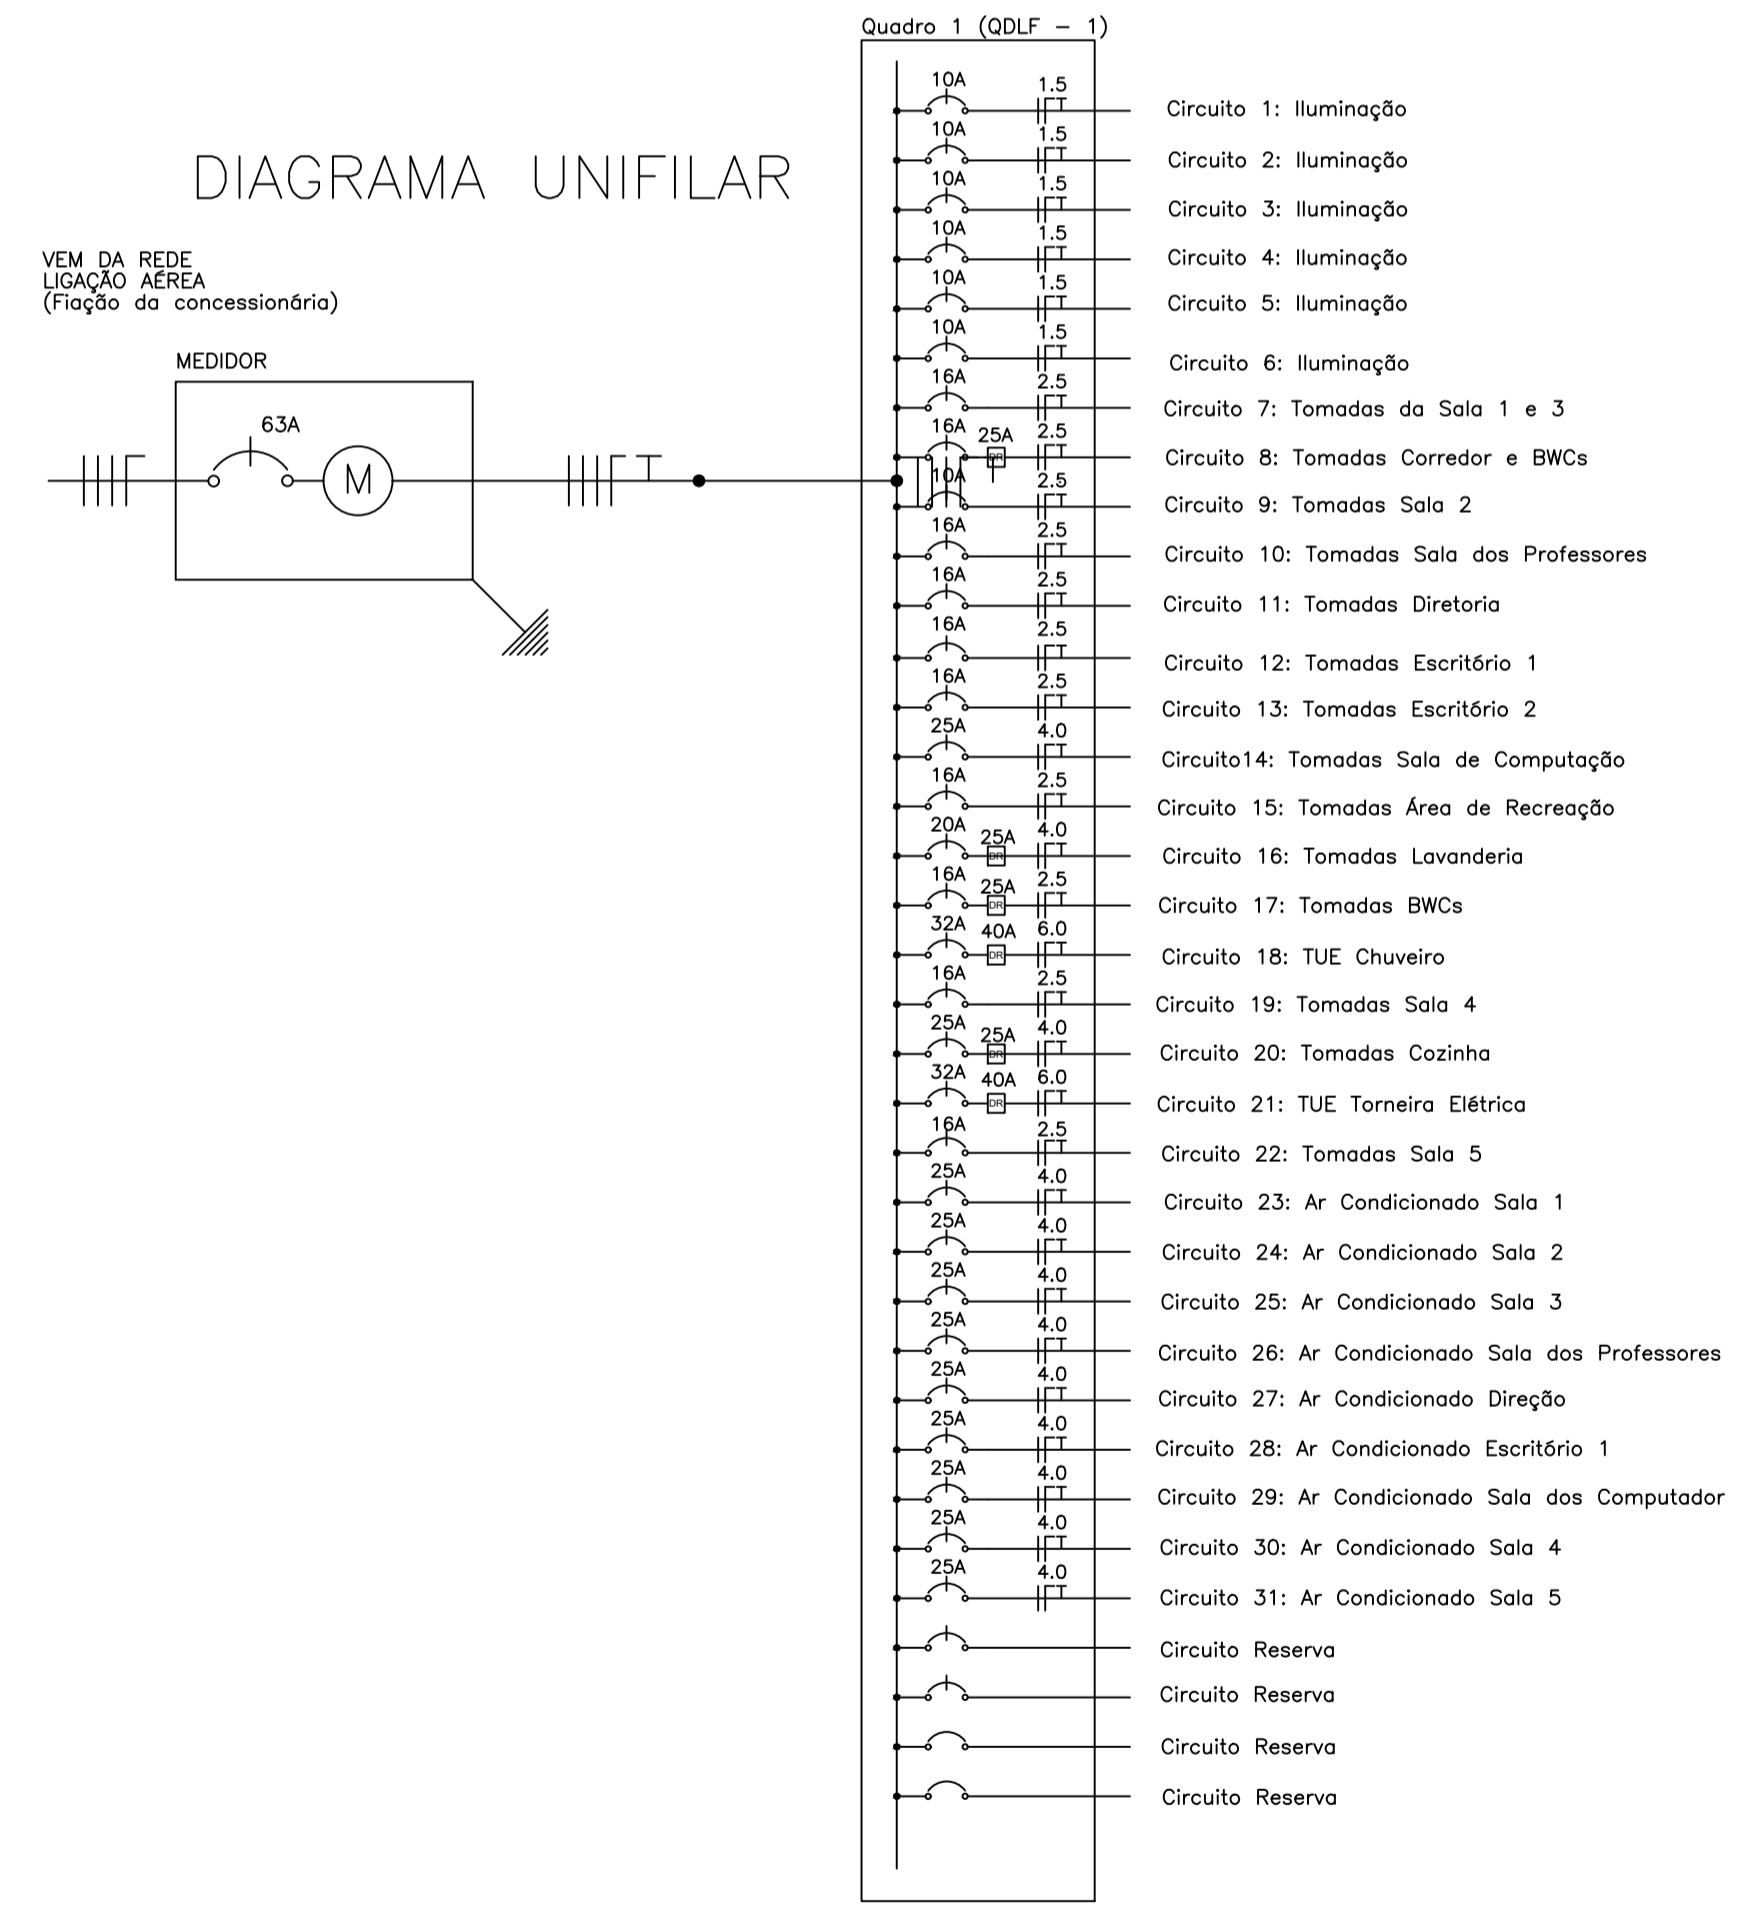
Quadro 1 (QDLF – 1)

DIAGRAMA UNIFILAR

VEM DA REDE
LIGAÇÃO AÉREA
(Fiação da concessionária)

MEDIDOR

63A

M

10A 1.5 Circuito 1: Iluminação
10A 1.5 Circuito 2: Iluminação
10A 1.5 Circuito 3: Iluminação
10A 1.5 Circuito 4: Iluminação
10A 1.5 Circuito 5: Iluminação
10A 1.5 Circuito 6: Iluminação
16A 2.5 Circuito 7: Tomadas da Sala 1 e 3
16A 25A DR 2.5 Circuito 8: Tomadas Corredor e BWCs
10A 2.5 Circuito 9: Tomadas Sala 2
16A 2.5 Circuito 10: Tomadas Sala dos Professores
16A 2.5 Circuito 11: Tomadas Diretoria
16A 2.5 Circuito 12: Tomadas Escritório 1
16A 2.5 Circuito 13: Tomadas Escritório 2
25A 4.0 Circuito14: Tomadas Sala de Computação
16A 2.5 Circuito 15: Tomadas Área de Recreação
20A 25A DR 4.0 Circuito 16: Tomadas Lavanderia
16A 25A DR 2.5 Circuito 17: Tomadas BWCs
32A 40A DR 6.0 Circuito 18: TUE Chuveiro
16A 2.5 Circuito 19: Tomadas Sala 4
25A 25A DR 4.0 Circuito 20: Tomadas Cozinha
32A 40A DR 6.0 Circuito 21: TUE Torneira Elétrica
16A 2.5 Circuito 22: Tomadas Sala 5
25A 4.0 Circuito 23: Ar Condicionado Sala 1
25A 4.0 Circuito 24: Ar Condicionado Sala 2
25A 4.0 Circuito 25: Ar Condicionado Sala 3
25A 4.0 Circuito 26: Ar Condicionado Sala dos Professores
25A 4.0 Circuito 27: Ar Condicionado Direção
25A 4.0 Circuito 28: Ar Condicionado Escritório 1
25A 4.0 Circuito 29: Ar Condicionado Sala dos Computador
25A 4.0 Circuito 30: Ar Condicionado Sala 4
25A 4.0 Circuito 31: Ar Condicionado Sala 5
Circuito Reserva
Circuito Reserva
Circuito Reserva
Circuito Reserva